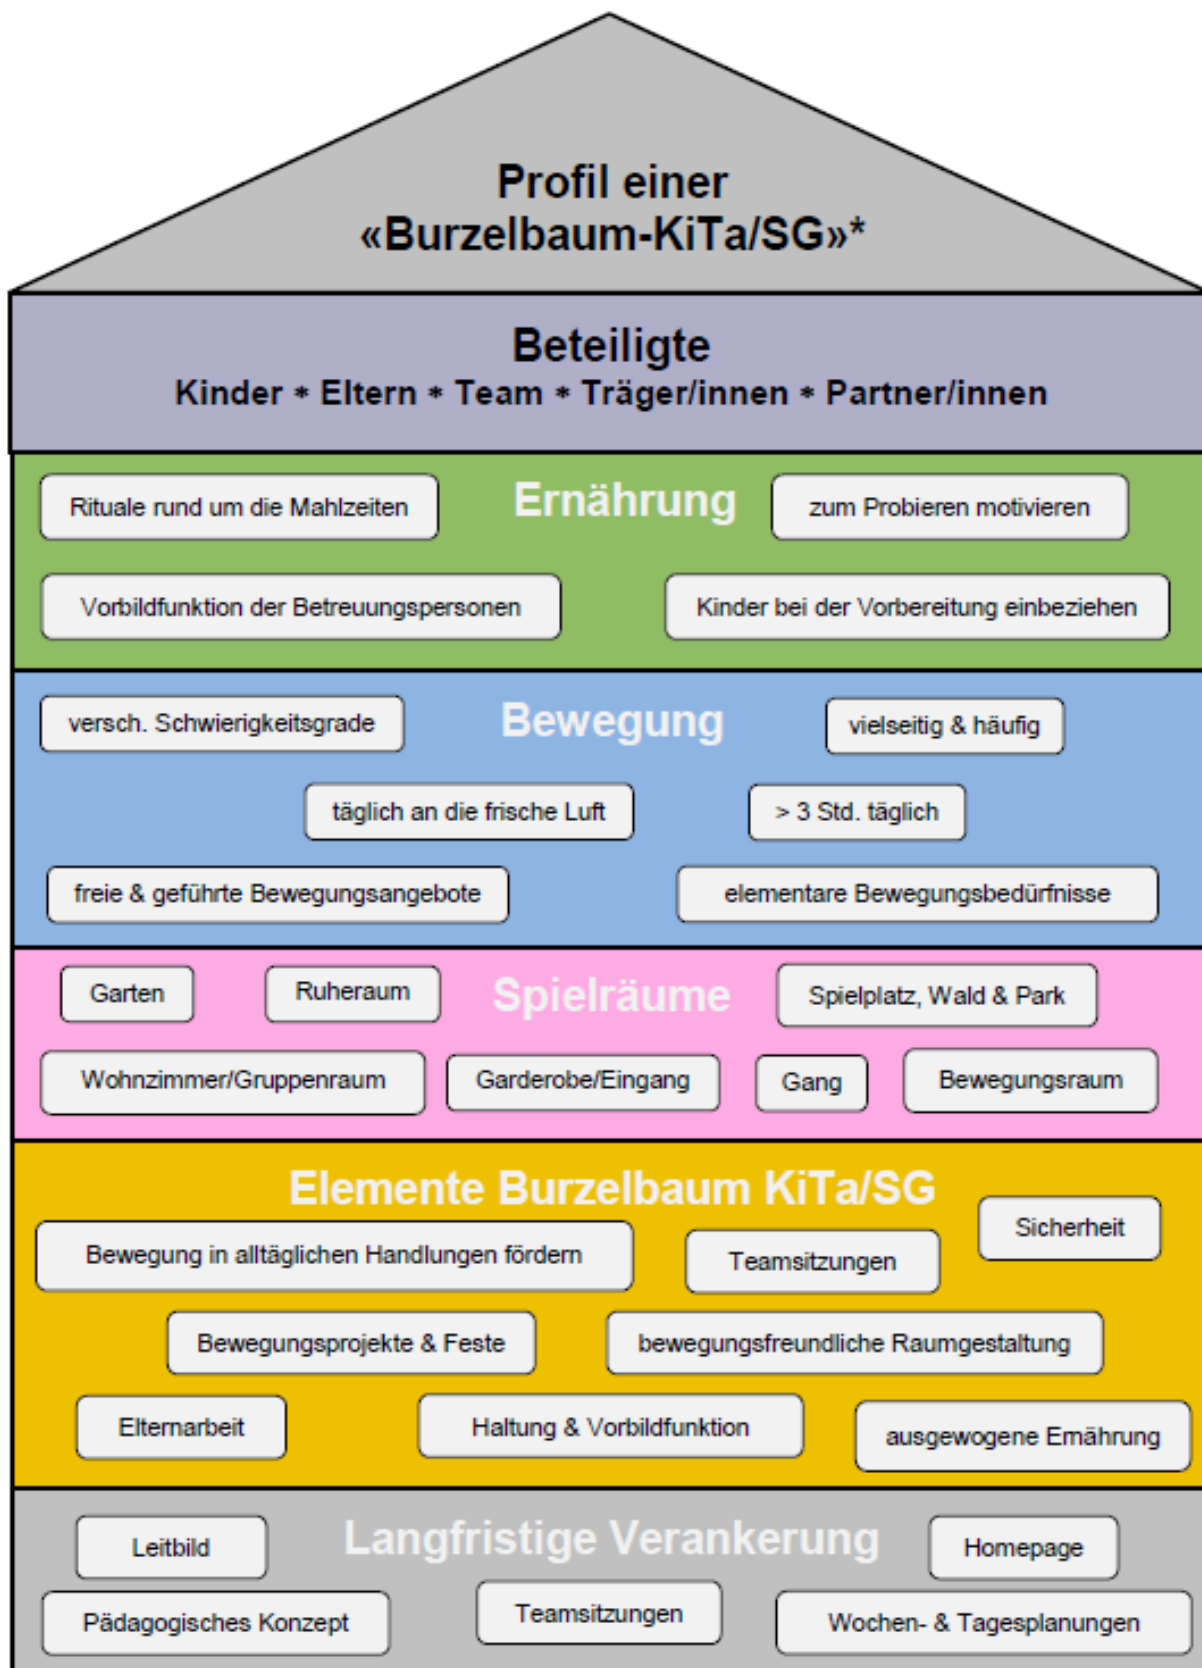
Profil einer «Burzelbaum-KiTa/SG»*

Beteiligte
Kinder * Eltern * Team * Träger/innen * Partner/innen

Rituale rund um die Mahlzeiten
Ernährung
zum Probieren motivieren
Vorbildfunktion der Betreuungspersonen
Kinder bei der Vorbereitung einbeziehen

versch. Schwierigkeitsgrade
Bewegung
vielseitig & häufig
täglich an die frische Luft
> 3 Std. täglich
freie & geführte Bewegungsangebote
elementare Bewegungsbedürfnisse

Garten
Ruheraum
Spielräume
Spielplatz, Wald & Park
Wohnzimmer/Gruppenraum
Garderobe/Eingang
Gang
Bewegungsraum

Elemente Burzelbaum KiTa/SG
Sicherheit
Bewegung in alltäglichen Handlungen fördern
Teamsitzungen
Bewegungsprojekte & Feste
bewegungsfreundliche Raumgestaltung
Elternarbeit
Haltung & Vorbildfunktion
ausgewogene Ernährung

Leitbild
Langfristige Verankerung
Homepage
Pädagogisches Konzept
Teamsitzungen
Wochen- & Tagesplanungen